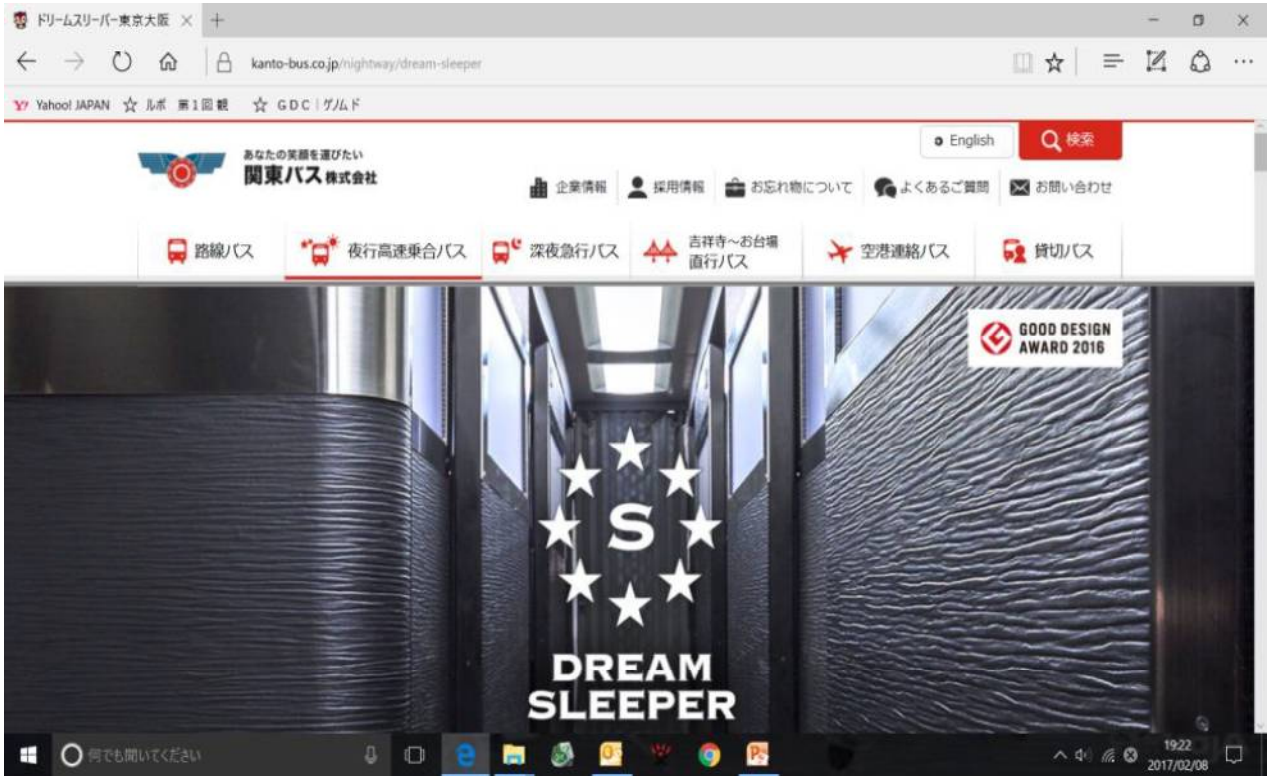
ドリームスリーパー東京大阪 × +

kanto-bus.co.jp/nightway/dream-sleeper

Yahoo! JAPAN ☆ ルポ 第1回観 ☆ GDC | ゲノムド

あなたの笑顔を運びたい
関東バス株式会社

English
検索

企業情報 採用情報 お忘れ物について よくあるご質問 お問い合わせ

路線バス 夜行高速乗合バス 深夜急行バス 吉祥寺~お台場直行バス 空港連絡バス 貸切バス

GOOD DESIGN AWARD 2016

S

DREAM SLEEPER

何でも聞いてください

19:22
2017/02/08